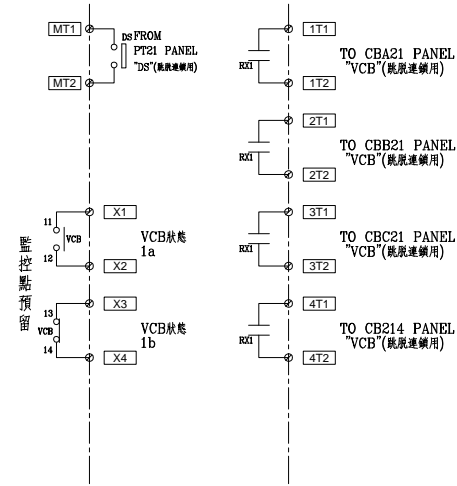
MT1
DS FROM
PT21 PANEL
"DS"(跳脫連鎖用)
MT2

監控點預留

11
VCB
12
X1
X2
VCB狀態
1a

13
VCB
14
X3
X4
VCB狀態
1b

RX1
1T1
1T2
TO CBA21 PANEL
"VCB"(跳脫連鎖用)

RX1
2T1
2T2
TO CBB21 PANEL
"VCB"(跳脫連鎖用)

RX1
3T1
3T2
TO CBC21 PANEL
"VCB"(跳脫連鎖用)

RX1
4T1
4T2
TO CB214 PANEL
"VCB"(跳脫連鎖用)